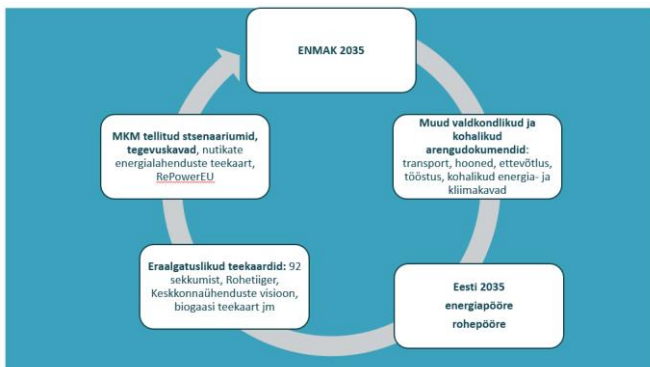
ENMAK 2035

Muud valdkondlikud ja kohalikud arengudokumendid: transport, hooned, ettevõtlus, tööstus, kohalikud energia- ja kliimakavad

Eesti 2035 energiapööre rohepööre

Eraalgatuslikud teekaardid: 92 sekkumist, Rohetiiger, Keskkonnaühenduste visioon, biogaasi teekaart jm

MKM tellitud stsenaariumid, tegevuskavad, nutikate energialahenduste teekaart, RePowerEU